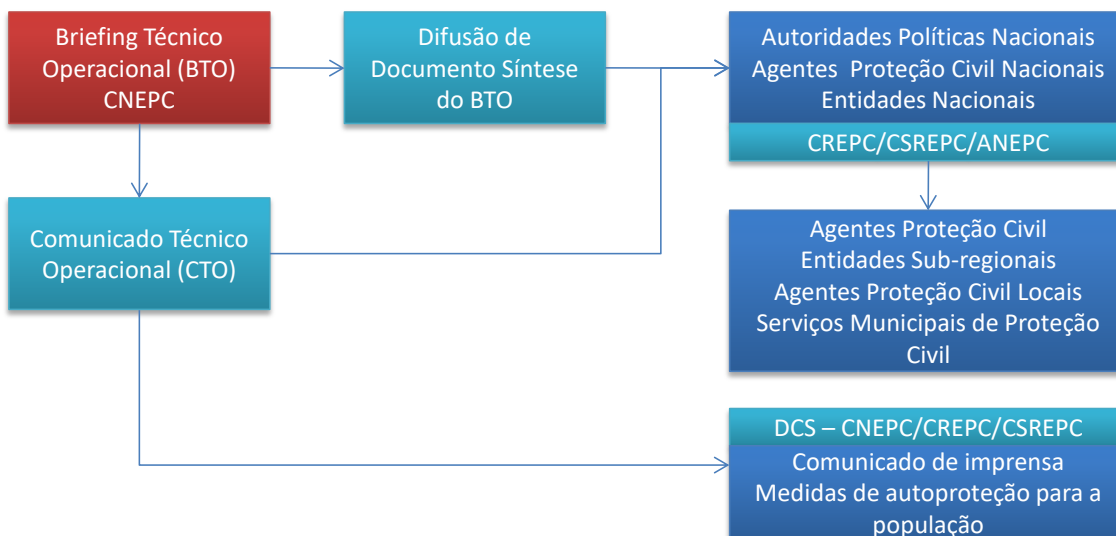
Briefing Técnico Operacional (BTO) CNEPC

Difusão de Documento Síntese do BTO

Autoridades Políticas Nacionais
Agentes Proteção Civil Nacionais
Entidades Nacionais

CREPC/CSREPC/ANEPC

Comunicado Técnico Operacional (CTO)

Agentes Proteção Civil
Entidades Sub-regionais
Agentes Proteção Civil Locais
Serviços Municipais de Proteção Civil

DCS – CNEPC/CREPC/CSREPC

Comunicado de imprensa
Medidas de autoproteção para a população